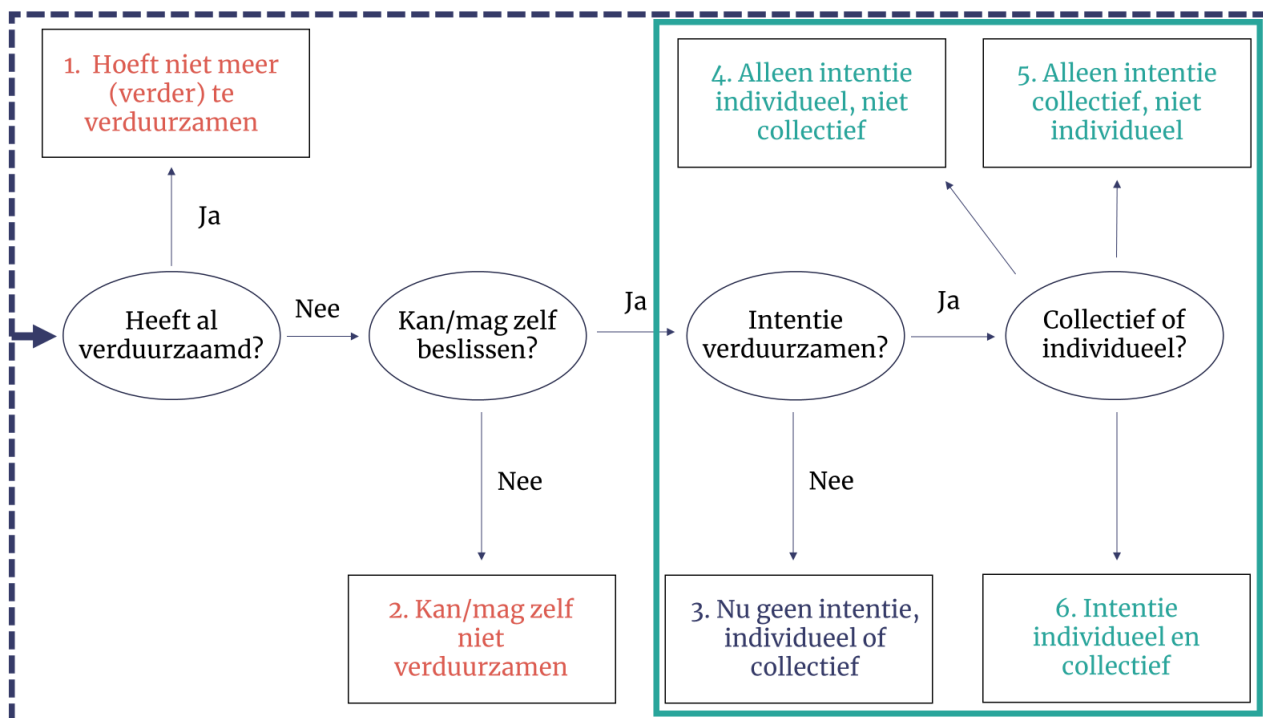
1. Hoeft niet meer (verder) te verduurzamen

Ja

Heeft al verduurzaamd?

Nee

Kan/mag zelf beslissen?

Nee

2. Kan/mag zelf niet verduurzamen

Ja

4. Alleen intentie individueel, niet collectief

5. Alleen intentie collectief, niet individueel

Intentie verduurzamen?

Ja

Collectief of individueel?

Nee

3. Nu geen intentie, individueel of collectief

6. Intentie individueel en collectief